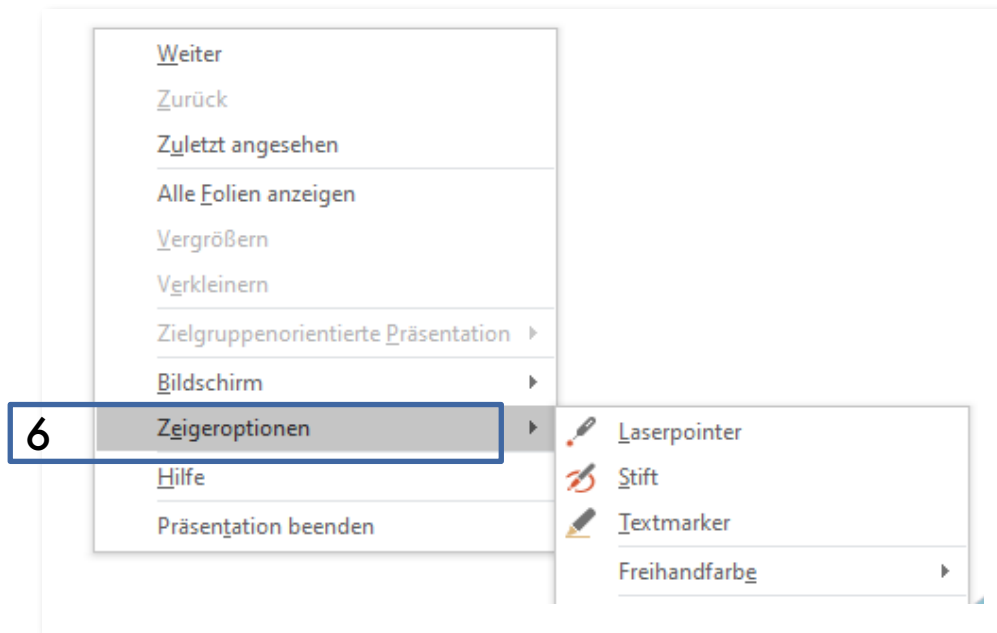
Weiter
Zurück
Zuletzt angesehen
Alle Folien anzeigen
Vergrößern
Verkleinern
Zielgruppenorientierte Präsentation
Bildschirm
6
Zeigeroptionen
Hilfe
Präsentation beenden

Laserpointer
Stift
Textmarker
Freihandfarbe